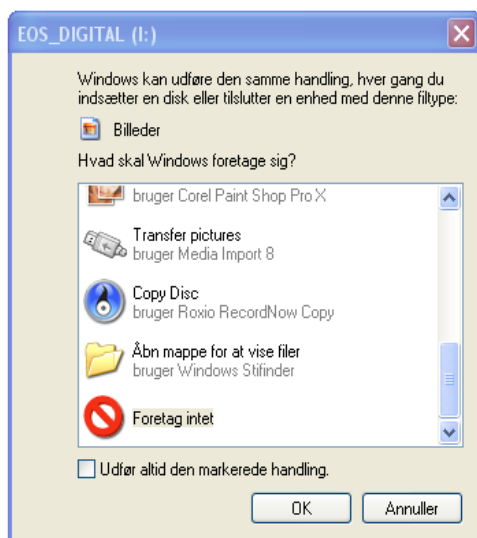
EOS_DIGITAL (I:)

Windows kan udføre den samme handling, hver gang du indsætter en disk eller tilslutter en enhed med denne filtype:

Billeder

Hvad skal Windows foretage sig?

bruger Corel Paint Shop Pro X

Transfer pictures
bruger Media Import 8

Copy Disc
bruger Roxio RecordNow Copy

Åbn mappe for at vise filer
bruger Windows Stifinder

Foretag intet

Udfør altid den markerede handling.

OK

Annuller